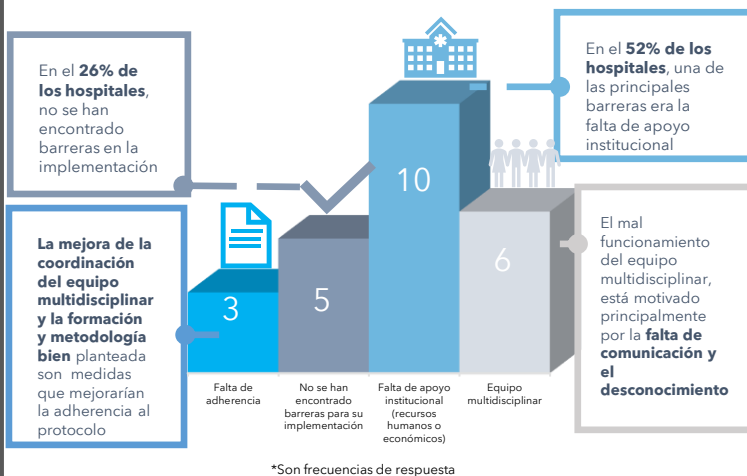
En el **26% de los hospitales**, no se han encontrado barreras en la implementación

En el **52% de los hospitales**, una de las principales barreras era la falta de apoyo institucional

**La mejora de la coordinación del equipo multidisciplinar y la formación y metodología bien** planteada son medidas que mejorarían la adherencia al protocolo

3

5

10

6

El mal funcionamiento del equipo multidisciplinar, está motivado principalmente por la **falta de comunicación y el desconocimiento**

Falta de adherencia

No se han encontrado barreras para su implementación

Falta de apoyo institucional (recursos humanos o económicos)

Equipo multidisciplinar

*Son frecuencias de respuesta